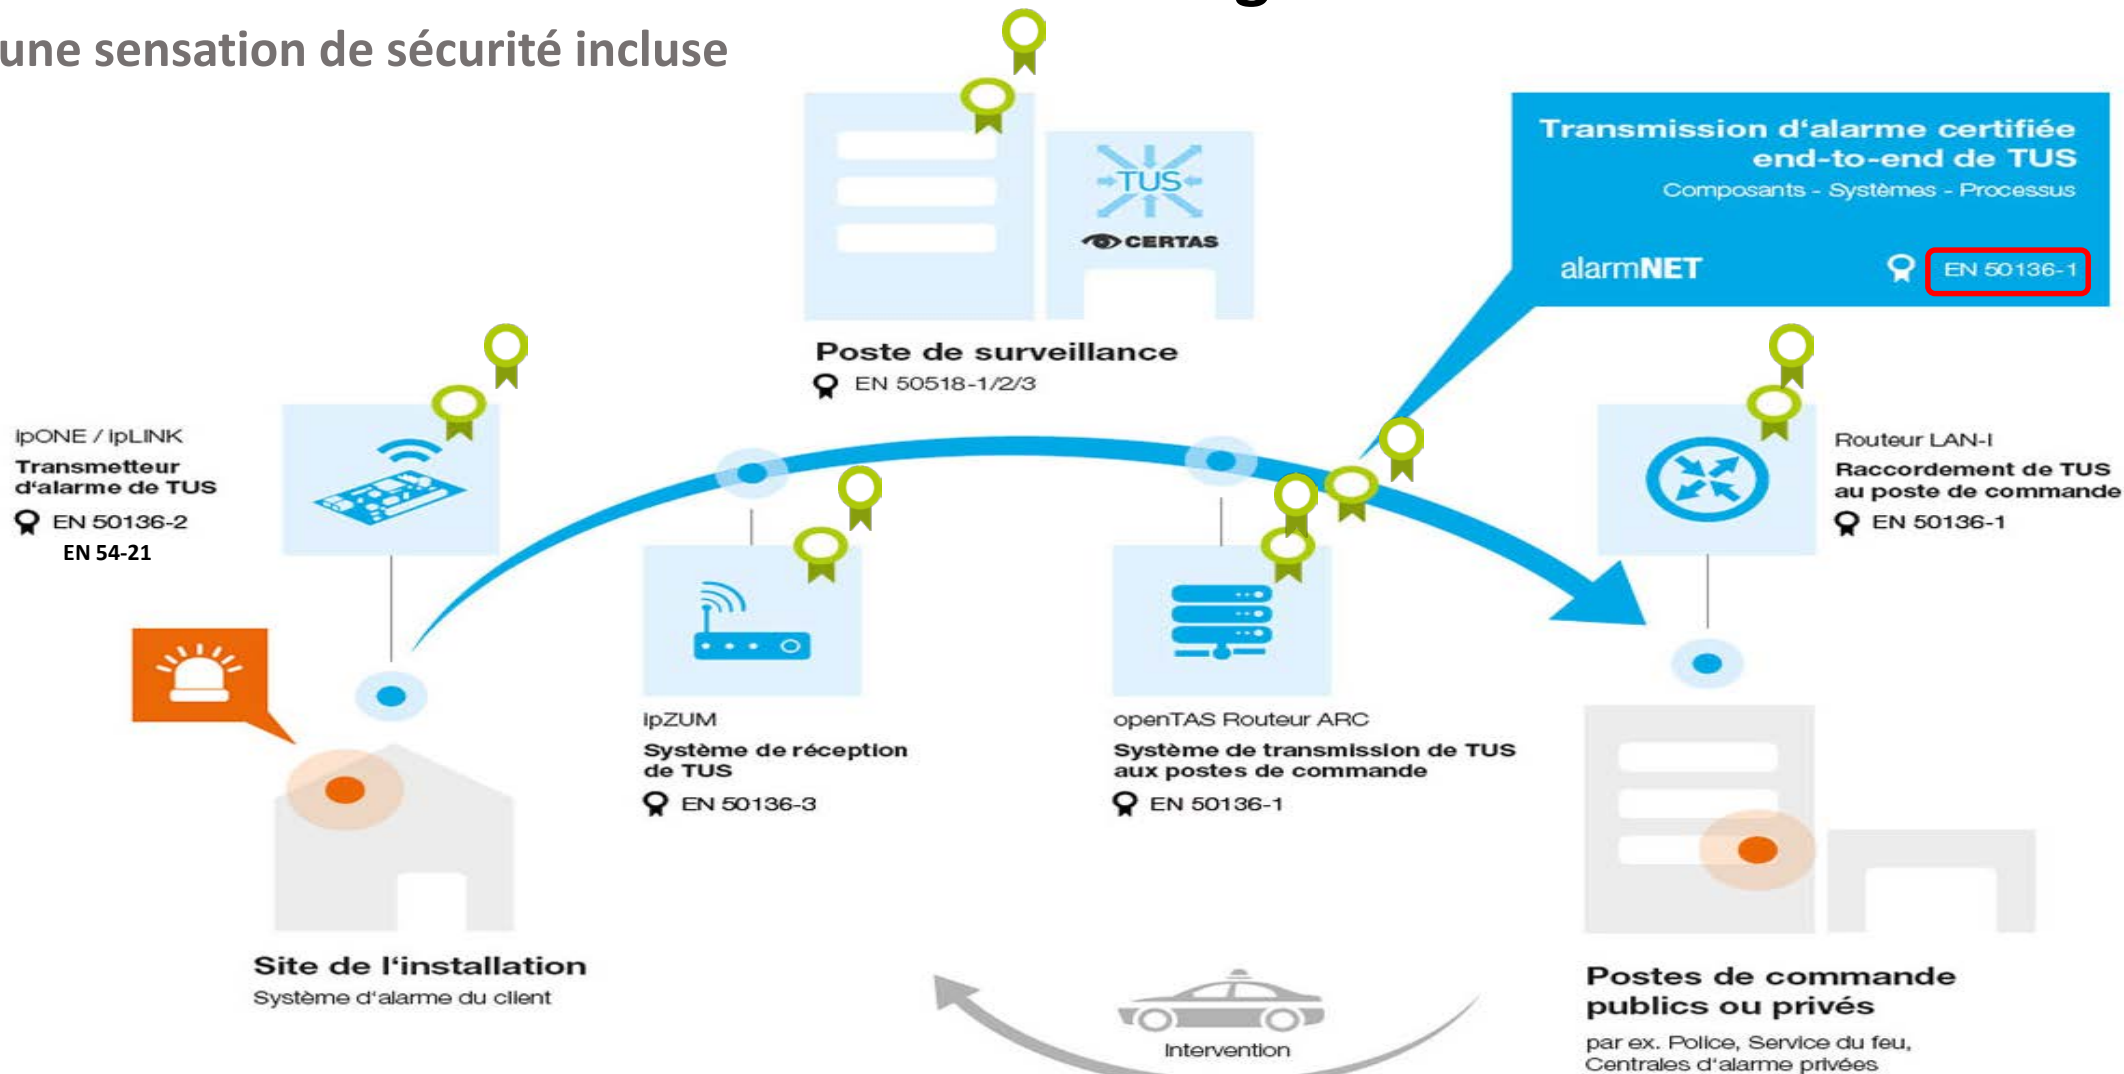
une sensation de sécurité incluse

TUS

CERTAS

Poste de surveillance
EN 50518-1/2/3

Transmission d'alarme certifiée end-to-end de TUS
Composants - Systèmes - Processus

alarmNET
EN 50136-1

ipONE / ipLINK
Transmetteur d'alarme de TUS
EN 50136-2
EN 54-21

IpZUM
Système de réception de TUS
EN 50136-3

openTAS Routeur ARC
Système de transmission de TUS aux postes de commande
EN 50136-1

Routeur LAN-I
Raccordement de TUS au poste de commande
EN 50136-1

Site de l'installation
Système d'alarme du client

Intervention

Postes de commande publics ou privés
par ex. Police, Service du feu, Centrales d'alarme privées